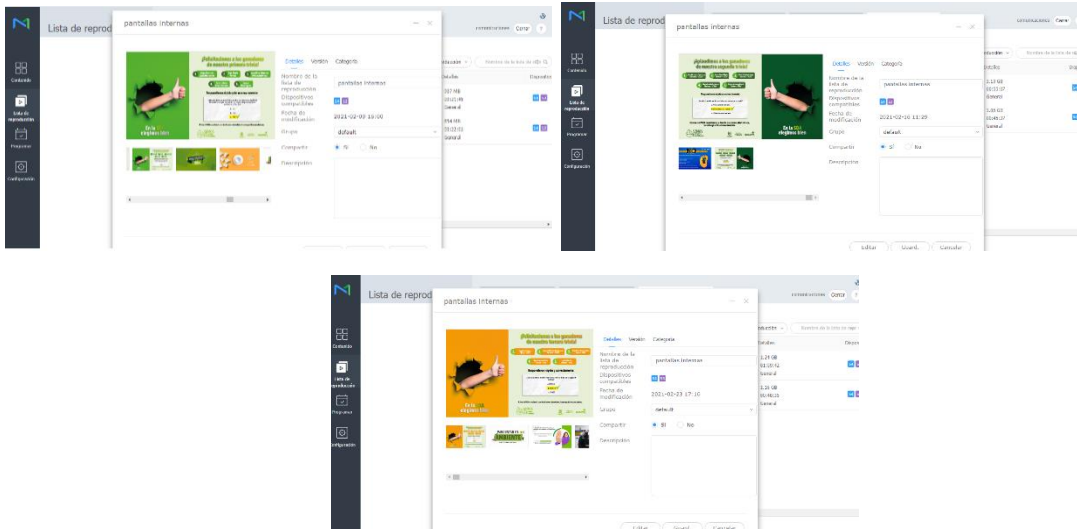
Lista de reprod

pantallas internas

Contenido
Lista de reproducción
Programa
Configuración

Detalles Versión Categoría

Nombre de la lista de reproducción
pantallas internas
Dispositivos compatibles
Fecha de modificación
2021-02-00 10:00
Grupo
default
Compartir
Sí No
Descripción

¡Felicitaciones a los ganadores de nuestro primer trivia!

En la U eliges bien

Cerrar

Lista de reprod

pantallas internas

Contenido
Lista de reproducción
Programa
Configuración

Detalles Versión Categoría

Nombre de la lista de reproducción
pantallas internas
Dispositivos compatibles
Fecha de modificación
2021-02-16 11:29
Grupo
default
Compartir
Sí No
Descripción

¡Felicitaciones a los ganadores de nuestro segundo trivia!

En la U eliges bien

Editar Guard. Cancelar

Lista de reprod

pantallas internas

Contenido
Lista de reproducción
Programa
Configuración

Detalles Versión Categoría

Nombre de la lista de reproducción
pantallas internas
Dispositivos compatibles
Fecha de modificación
2021-02-23 17:10
Grupo
default
Compartir
Sí No
Descripción

¡Felicitaciones a los ganadores de nuestro tercer trivia!

En la U eliges bien

Cerrar

Editar Guard. Cancelar